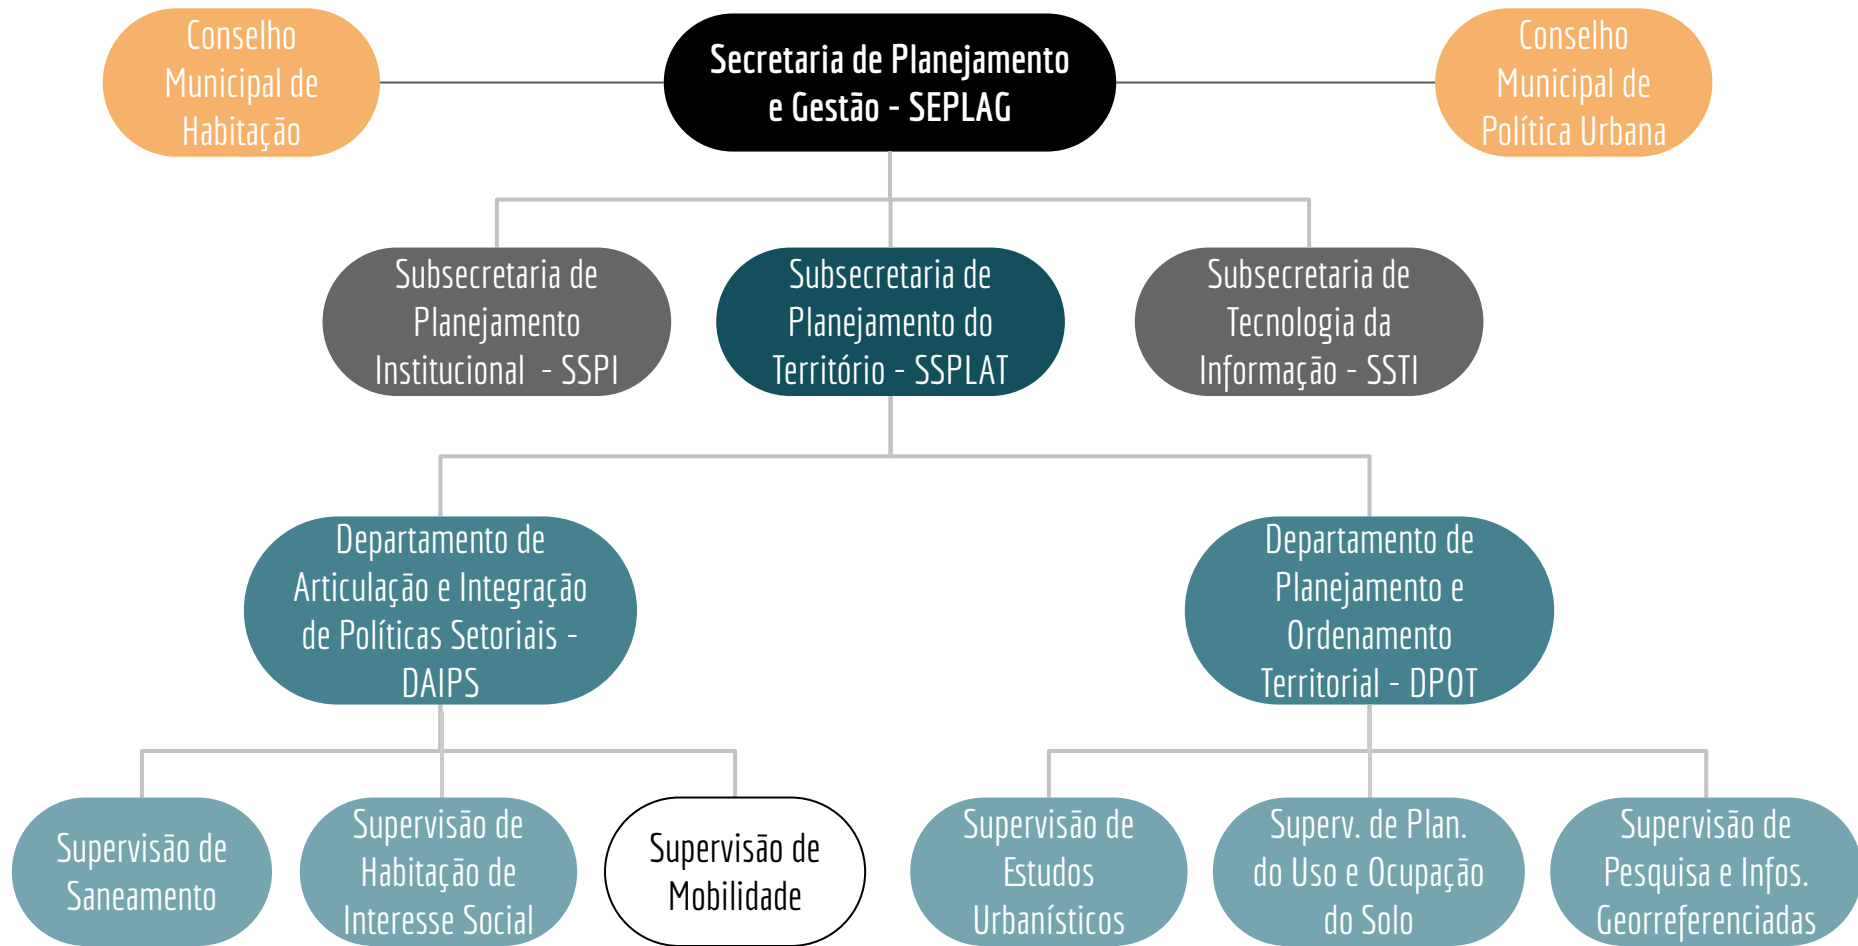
Conselho Municipal de Habitação

Secretaria de Planejamento e Gestão - SEPLAG

Conselho Municipal de Política Urbana

Subsecretaria de Planejamento Institucional - SSPI

Subsecretaria de Planejamento do Território - SSPLAT

Subsecretaria de Tecnologia da Informação - SSTI

Departamento de Articulação e Integração de Políticas Setoriais - DAIPS

Departamento de Planejamento e Ordenamento Territorial - DPOT

Supervisão de Saneamento

Supervisão de Habitação de Interesse Social

Supervisão de Mobilidade

Supervisão de Estudos Urbanísticos

Superv. de Plan. do Uso e Ocupação do Solo

Supervisão de Pesquisa e Infos. Georreferenciadas